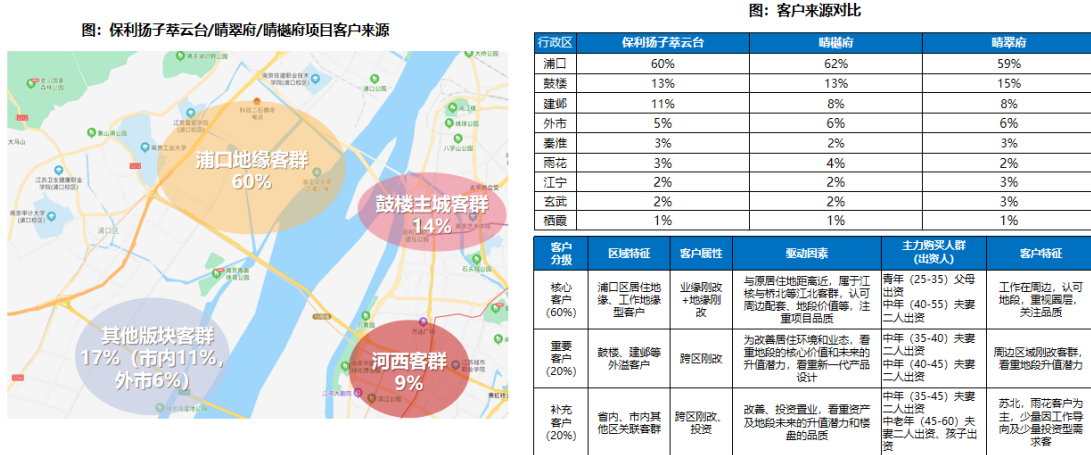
图：保利扬子萃云台/晴翠府/晴樾府项目客户来源

浦口地缘客群
60%

鼓楼主城客群
14%

其他版块客群
17%（市内11%，外市6%）

河西客群
9%

图：客户来源对比

| 行政区 | 保利扬子萃云台 | 晴樾府 | 晴翠府 |
|---|---|---|---|
| 浦口 | 60% | 62% | 59% |
| 鼓楼 | 13% | 13% | 15% |
| 建邺 | 11% | 8% | 8% |
| 外市 | 5% | 6% | 6% |
| 秦淮 | 3% | 2% | 3% |
| 雨花 | 3% | 4% | 2% |
| 江宁 | 2% | 2% | 3% |
| 玄武 | 2% | 2% | 3% |
| 栖霞 | 1% | 1% | 1% |

| 客户分级 | 区域特征 | 客户属性 | 驱动因素 | 主力购买人群（出资人） | 客户特征 |
|---|---|---|---|---|---|
| 核心客户（60%） | 浦口区居住地缘、工作地缘型客户 | 业缘刚改+地缘刚改 | 与原居住地距离近，属于江核与桥北等江北客群，认可周边配套、地段价值等，注重项目品质 | 青年（25-35）父母出资 中年（40-55）夫妻二人出资 | 工作在周边，认可地段，重视圈层，关注品质 |
| 重要客户（20%） | 鼓楼、建邺等外溢客户 | 跨区刚改 | 为改善居住环境和业态，看重地段的核心价值和未来的升值潜力，看重新一代产品设计 | 中年（35-40）夫妻二人出资 中年（40-45）夫妻二人出资 | 周边区域刚改客群，看重地段升值潜力 |
| 补充客户（20%） | 省内、市内其他区关联客群 | 跨区刚改、投资 | 改善、投资置业，看重资产及地段未来的升值潜力和楼盘的品质 | 中年（35-45）夫妻二人出资 中老年（45-60）夫妻二人出资、孩子出资 | 苏北，雨花客户为主，少量因工作导向及少量投资型需求客 |